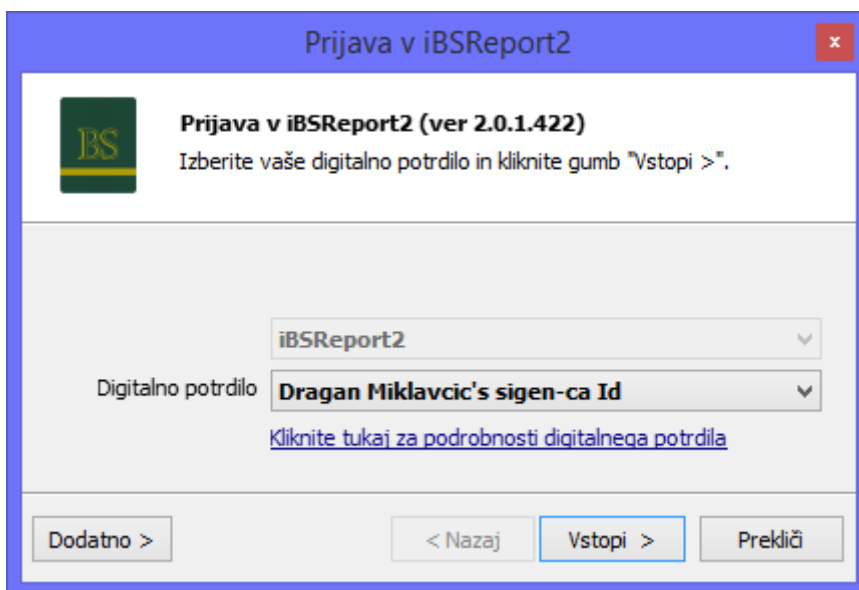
Prijava v iBSReport2

×

iBS

Prijava v iBSReport2 (ver 2.0.1.422)

Izberite vaše digitalno potrdilo in kliknite gumb "Vstopi >".

iBSReport2

Digitalno potrdilo

Dragan Miklavcic's sigen-ca Id

Kliknite tukaj za podrobnosti digitalnega potrdila

Dodatno >

< Nazaj

Vstopi >

Prekliči